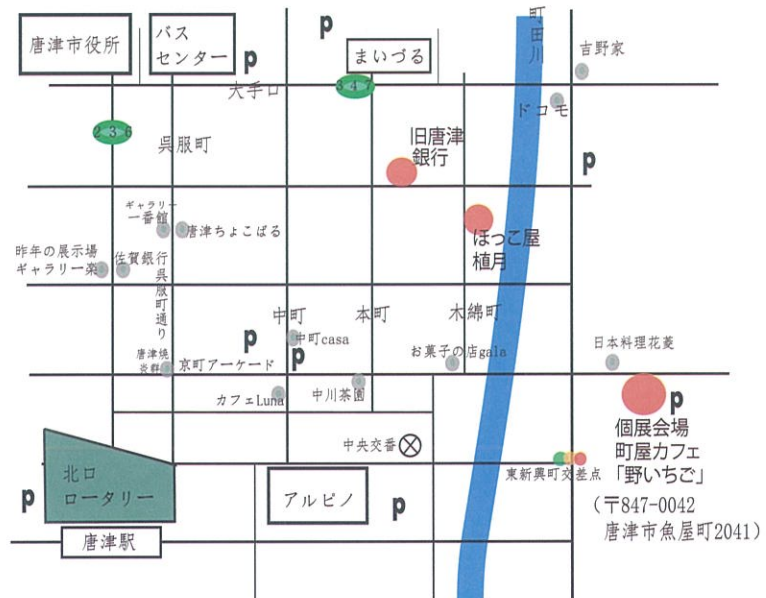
唐津市役所

バス
センター

P

P

まいづる

町田川

吉野家

大手口

347

236

ドコモ

呉服町

旧唐津
銀行

P

ギャラリー
一番館

唐津ちょこぱる

ほっこ屋
植月

昨年の展示場
ギャラリー楽

佐賀銀行

呉服町通り

中町

本町

木綿町

P

中町casa

日本料理花菱

唐津焼
炎群

P

京町アーケード

お菓子の店gala

P

カフェLuna

中川茶園

個展会場
町屋カフェ
「野いちご」

中央交番

北口
ロータリー

東新興町交差点

P

アルピノ

P

（〒847-0042
唐津市魚屋町2041）

唐津駅